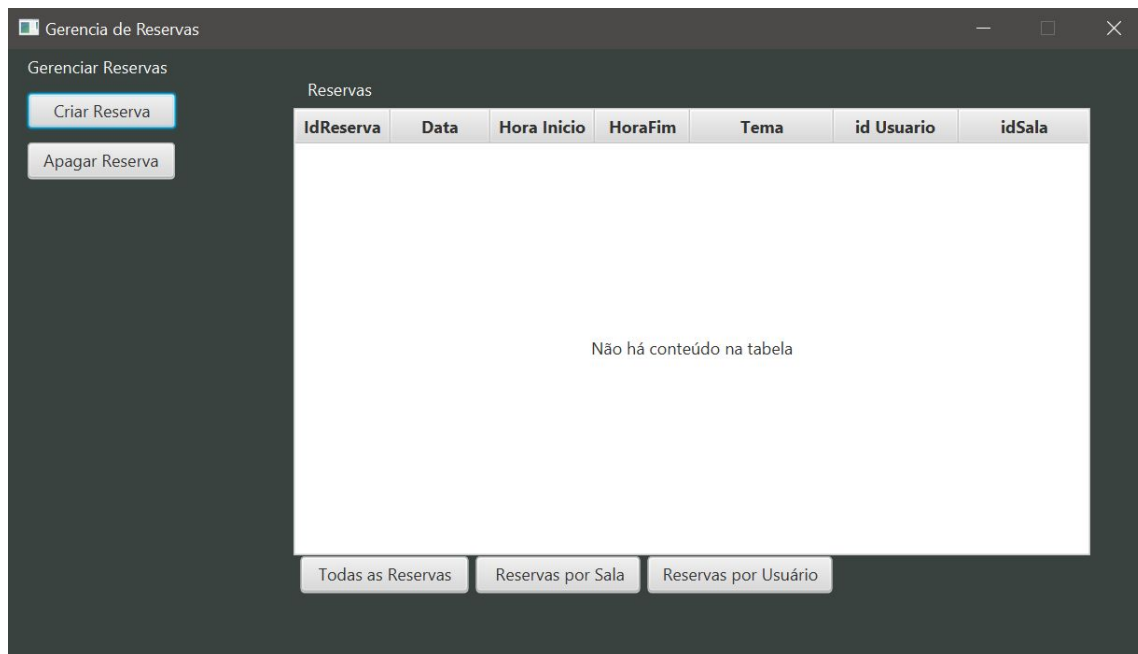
Gerencia de Reservas

Gerenciar Reservas

Criar Reserva

Apagar Reserva

Reservas

| IdReserva | Data | Hora Inicio | HoraFim | Tema | id Usuario | idSala |
|---|---|---|---|---|---|---|

Não há conteúdo na tabela

Todas as Reservas

Reservas por Sala

Reservas por Usuário